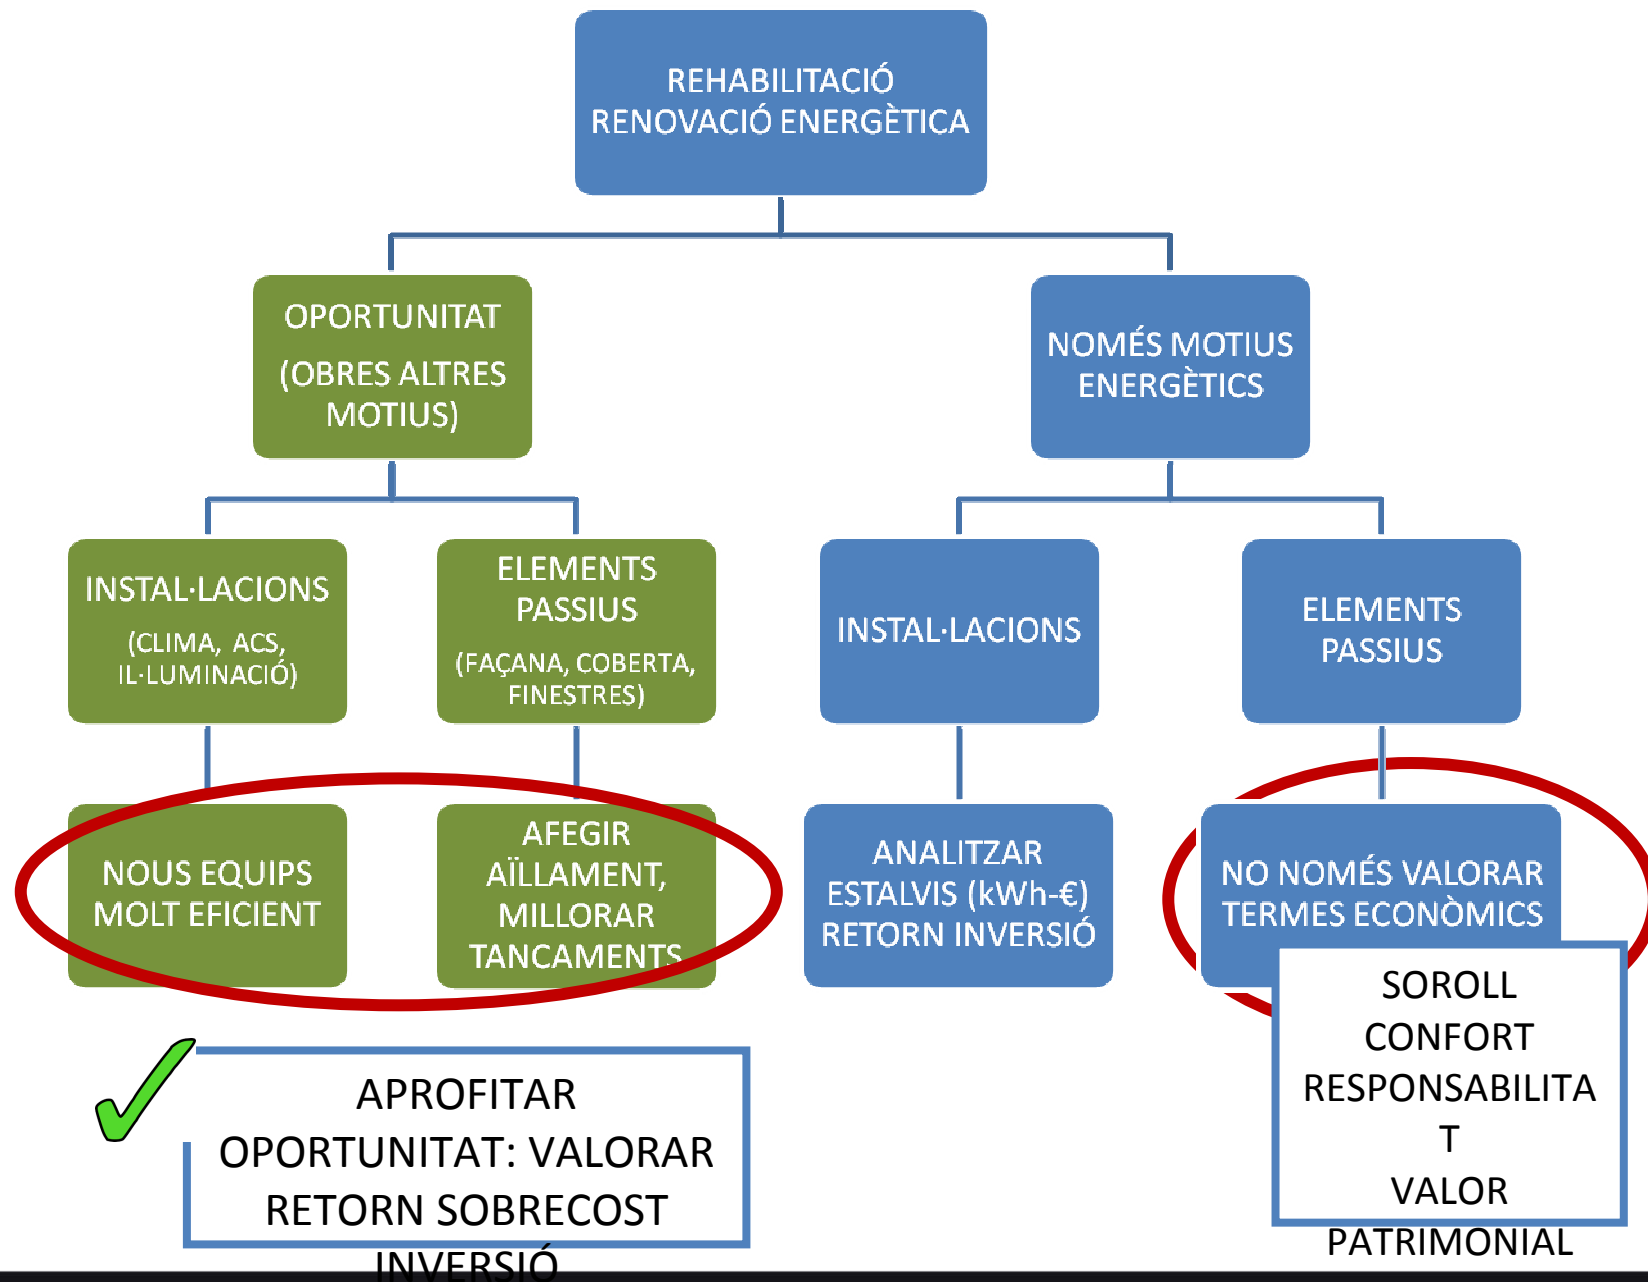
REHABILITACIÓ
RENOVACIÓ ENERGÈTICA

OPORTUNITAT
(OBRES ALTRES MOTIUS)

NOMÉS MOTIUS ENERGÈTICS

INSTAL·LACIONS
(CLIMA, ACS, IL·LUMINACIÓ)

ELEMENTS PASSIUS
(FAÇANA, COBERTA, FINESTRES)

INSTAL·LACIONS

ELEMENTS PASSIUS

NOUS EQUIPS MOLT EFICIENT

AFEGIR AÏLLAMENT, MILLORAR TANCAMENTS

ANALITZAR ESTALVIS (kWh-€) RETORN INVERSIÓ

NO NOMÉS VALORAR TERMES ECONÒMICS

APROFITAR OPORTUNITAT: VALORAR RETORN SOBRECOST INVERSIÓ

SOROLL
CONFORT
RESPONSABILITA
T
VALOR
PATRIMONIAL